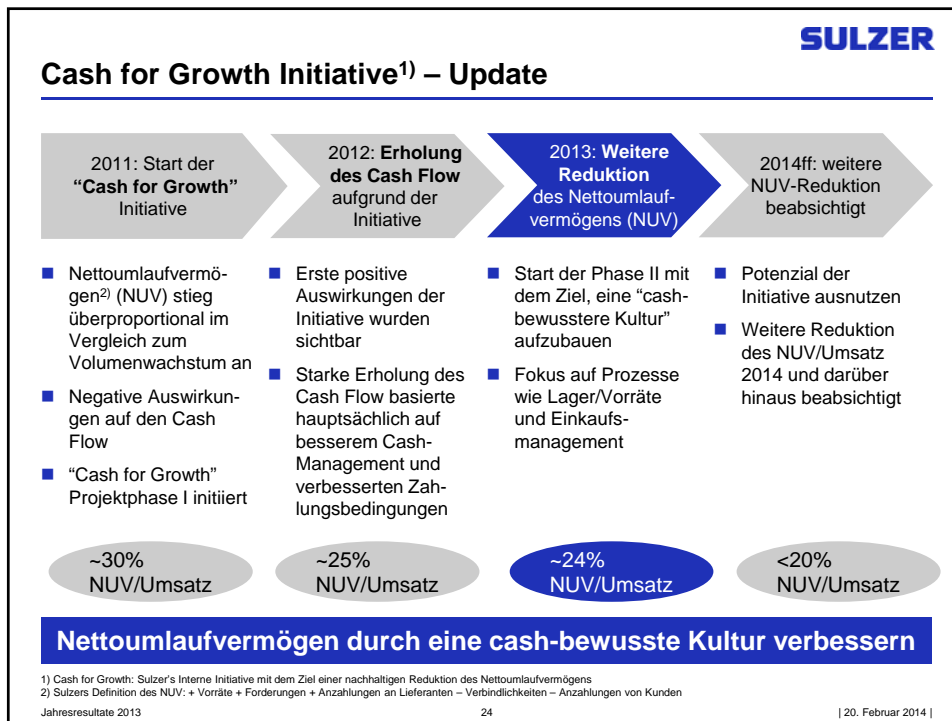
SULZER

Cash for Growth Initiative$^{1)}$ – Update

2011: Start der **"Cash for Growth"** Initiative

2012: **Erholung des Cash Flow** aufgrund der Initiative

2013: **Weitere Reduktion** des Nettoumlaufvermögens (NUV)

2014ff: weitere NUV-Reduktion beabsichtigt

- Nettoumlaufvermögen$^{2)}$ (NUV) stieg überproportional im Vergleich zum Volumenwachstum an
- Negative Auswirkungen auf den Cash Flow
- "Cash for Growth" Projektphase I initiiert

- Erste positive Auswirkungen der Initiative wurden sichtbar
- Starke Erholung des Cash Flow basierte hauptsächlich auf besserem Cash-Management und verbesserten Zahlungsbedingungen

- Start der Phase II mit dem Ziel, eine "cashbewusstere Kultur" aufzubauen
- Fokus auf Prozesse wie Lager/Vorräte und Einkaufsmanagement

- Potenzial der Initiative ausnutzen
- Weitere Reduktion des NUV/Umsatz 2014 und darüber hinaus beabsichtigt

~30% NUV/Umsatz

~25% NUV/Umsatz

~24% NUV/Umsatz

<20% NUV/Umsatz

Nettoumlaufvermögen durch eine cash-bewusste Kultur verbessern

1) Cash for Growth: Sulzer's Interne Initiative mit dem Ziel einer nachhaltigen Reduktion des Nettoumlaufvermögens
2) Sulzers Definition des NUV: + Vorräte + Forderungen + Anzahlungen an Lieferanten – Verbindlichkeiten – Anzahlungen von Kunden

Jahresresultate 2013 24 | 20. Februar 2014 |